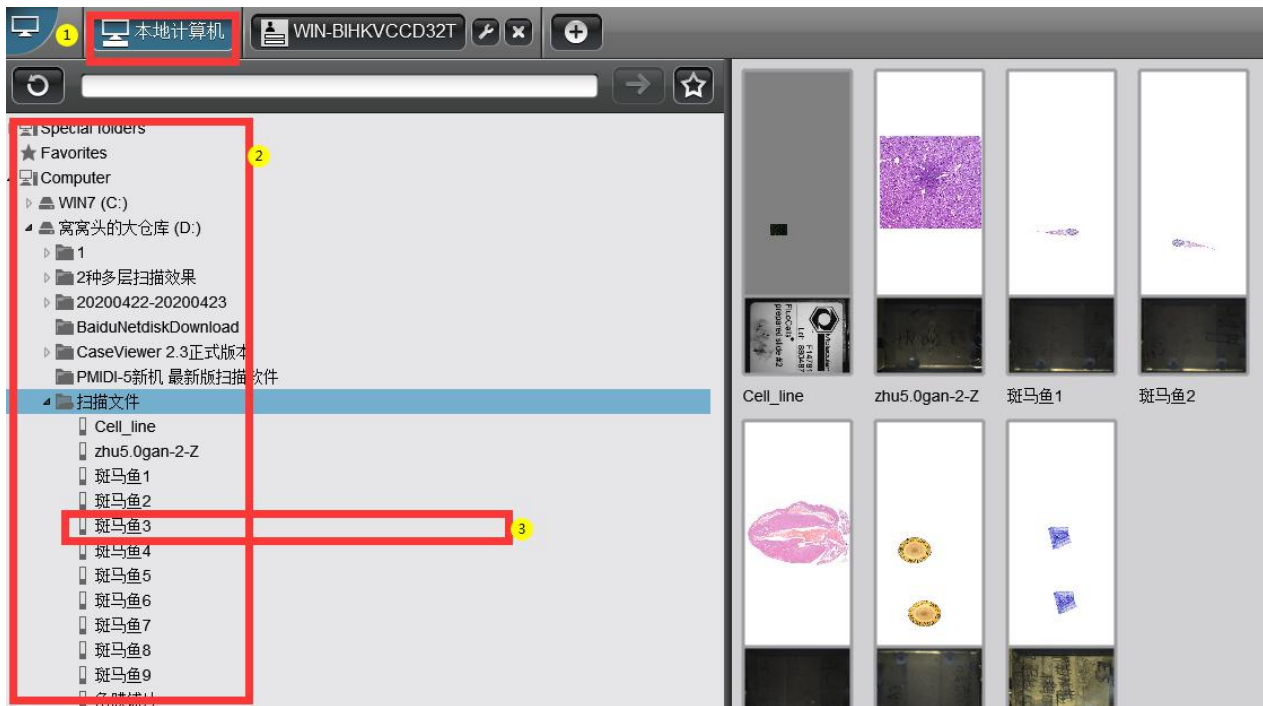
1 本地计算机 WIN-BIHKVCCD32T

Special folders 2
Favorites
Computer
WIN7 (C:)
窝窝头的大仓库 (D:)
1
2种多层扫描效果
20200422-20200423
BaiduNetdiskDownload
CaseViewer 2.3正式版本
PMIDI-5新机 最新版扫描软件
扫描文件
Cell_line
zhu5.0gan-2-Z
斑马鱼1
斑马鱼2
斑马鱼3 3
斑马鱼4
斑马鱼5
斑马鱼6
斑马鱼7
斑马鱼8
斑马鱼9
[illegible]

FluoCells prepared slide #2 Lot
Cell_line
zhu5.0gan-2-Z
斑马鱼1
斑马鱼2